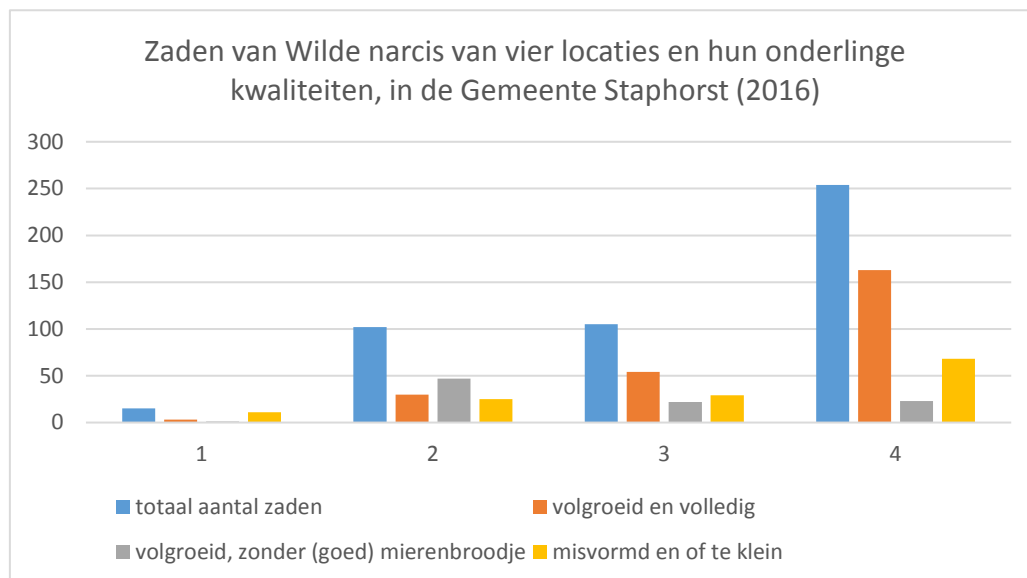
Zaden van Wilde narcis van vier locaties en hun onderlinge kwaliteiten, in de Gemeente Staphorst (2016)

300
250
200
150
100
50
0

1
2
3
4

totaal aantal zaden
volgroeid en volledig
volgroeid, zonder (goed) mierenbroodje
misvormd en of te klein